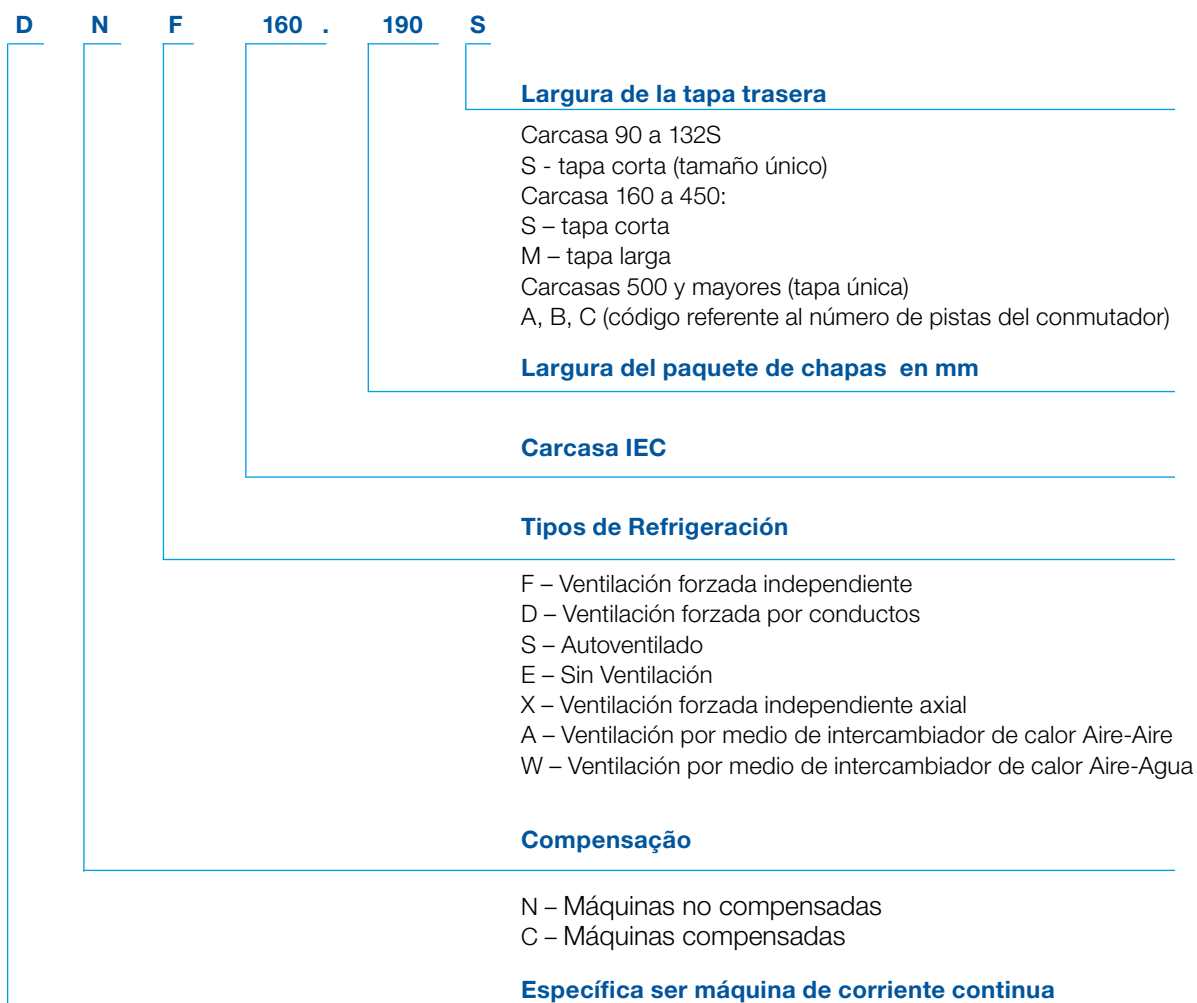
D N F 160 . 190 S

Largura de la tapa trasera

Carcasa 90 a 132S
S - tapa corta (tamaño único)
Carcasa 160 a 450:
S – tapa corta
M – tapa larga
Carcasas 500 y mayores (tapa única)
A, B, C (código referente al número de pistas del conmutador)

Largura del paquete de chapas en mm

Carcasa IEC

Tipos de Refrigeración

F – Ventilación forzada independiente
D – Ventilación forzada por conductos
S – Autoventilado
E – Sin Ventilación
X – Ventilación forzada independiente axial
A – Ventilación por medio de intercambiador de calor Aire-Aire
W – Ventilación por medio de intercambiador de calor Aire-Agua

Compensação

N – Máquinas no compensadas
C – Máquinas compensadas

Específica ser máquina de corriente continua